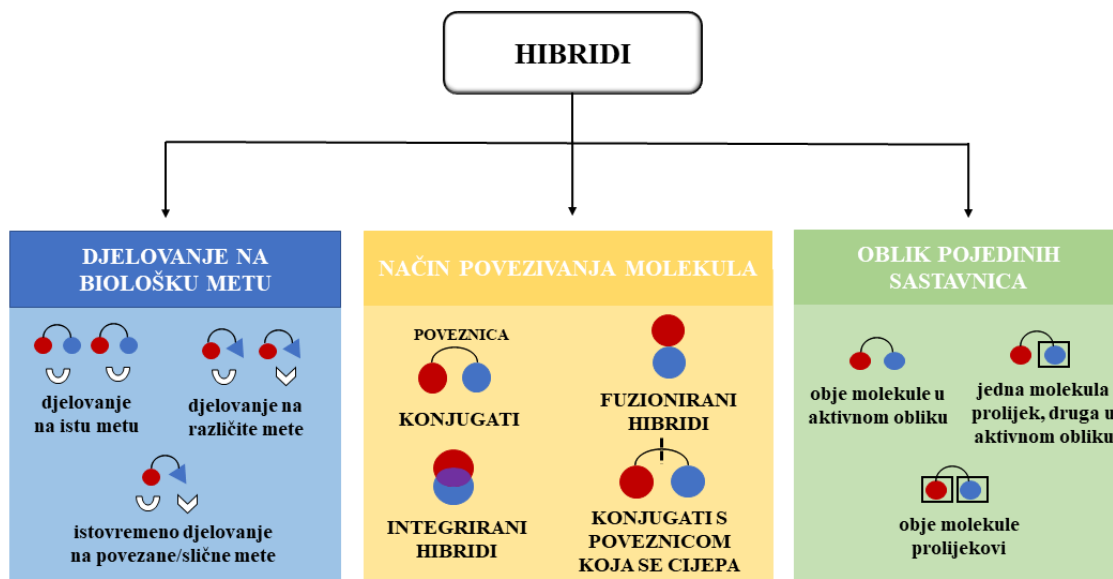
HIBRIDI

DJELOVANJE NA BIOLOŠKU METU

djelovanje na istu metu

djelovanje na različite mete

istovremeno djelovanje na povezane/slične mete

NAČIN POVEZIVANJA MOLEKULA

POVEZNICA

KONJUGATI

FUZIONIRANI HIBRIDI

INTEGRIRANI HIBRIDI

KONJUGATI S POVEZNICOM KOJA SE CIJEPA

OBLIK POJEDINIH SASTAVNICA

obje molekule u aktivnom obliku

jedna molekula prolijek, druga u aktivnom obliku

obje molekule prolijekovi